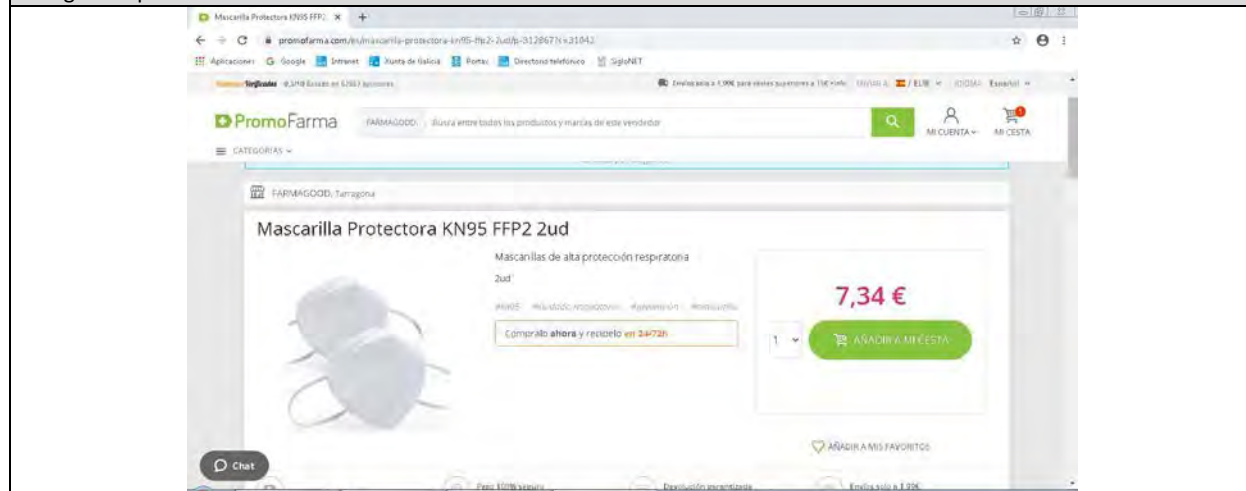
Mascarilla Protectora KN95 FFP2 ×

promofarma.com/es/mascarilla-protectora-kn95-ffp2-2ud/p-312867?i=21042

Aplicaciones Google Intranet Xunta de Galicia Portal Directorio telefónico SigloNET

Envíos solo a 1,99€ para pedidos superiores a 1€ · EUR · Español

PromoFarma

FARMAGOOD Busca entre todos los productos y marcas de este vendedor

MI CUENTA MI CESTA

CATEGORÍAS

FARMAGOOD, Tarragona

Mascarilla Protectora KN95 FFP2 2ud

Mascarillas de alta protección respiratoria

2ud

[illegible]

Cómpralo ahora y recíbelo en 24/72h

7,34 €

1

AÑADIR A MI CESTA

AÑADIR A MIS FAVORITOS

Chat

Pago 100% seguro

Devolución garantizada

Envíos solo a 1,99€